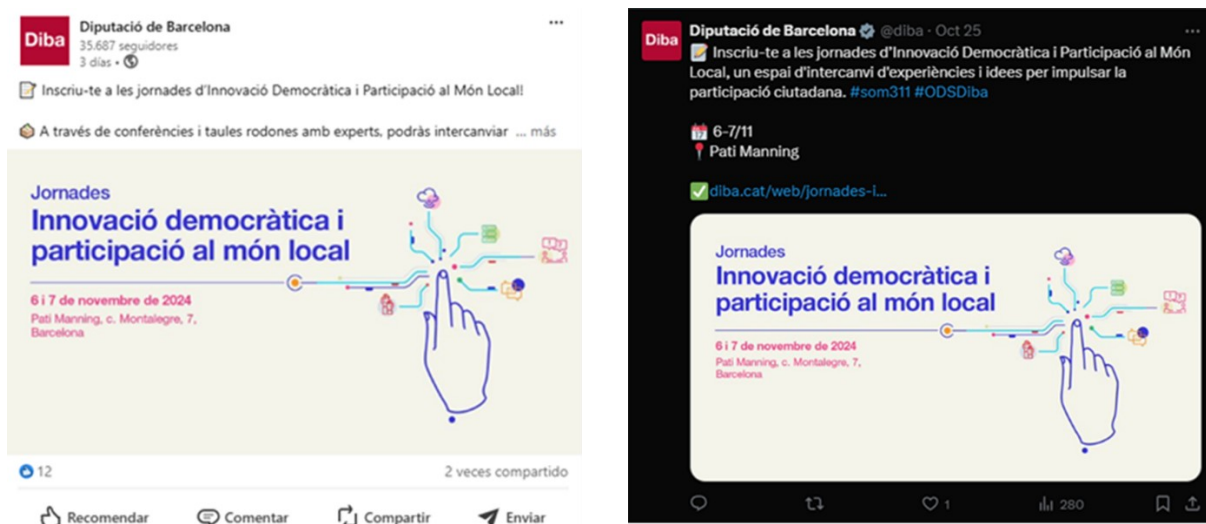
Diba

Diputació de Barcelona
35.687 seguidores
3 días •

...

📝 Inscriu-te a les jornades d'Innovació Democràtica i Participació al Món Local!

📦 A través de conferències i taules rodones amb experts, podràs intercanviar ... más

Jornades
Innovació democràtica i participació al món local

6 i 7 de novembre de 2024
Pati Manning, c. Montalegre, 7, Barcelona

12

2 veces compartido

Recomendar Comentar Compartir Enviar

Diba

Diputació de Barcelona @diba · Oct 25

...

📝 Inscriu-te a les jornades d'Innovació Democràtica i Participació al Món Local, un espai d'intercanvi d'experiències i idees per impulsar la participació ciutadana. #som311 #ODSDiba

📅 6-7/11
📍 Pati Manning

✅ diba.cat/web/jornades-i...

Jornades
Innovació democràtica i participació al món local

6 i 7 de novembre de 2024
Pati Manning, c. Montalegre, 7, Barcelona

1 280